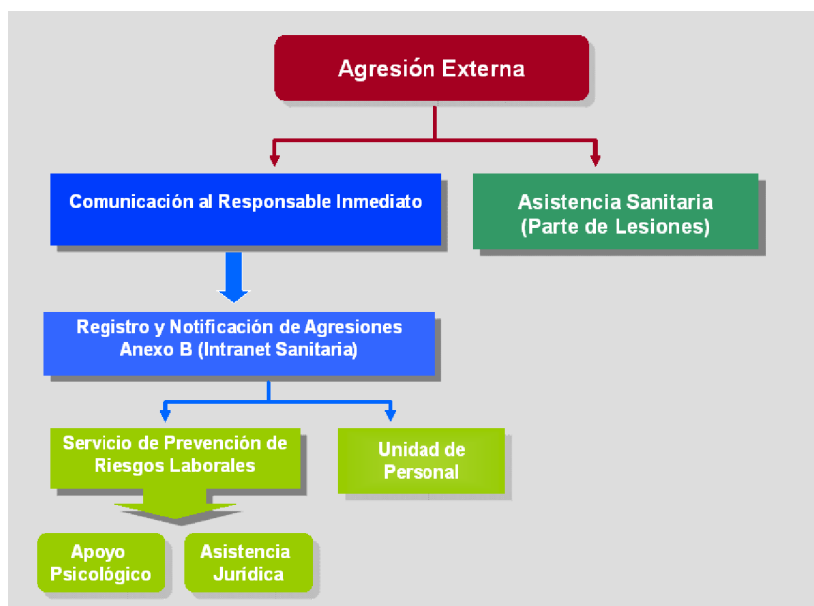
Agresión Externa

Comunicación al Responsable Inmediato

Asistencia Sanitaria (Parte de Lesiones)

Registro y Notificación de Agresiones Anexo B (Intranet Sanitaria)

Servicio de Prevención de Riesgos Laborales

Unidad de Personal

Apoyo Psicológico

Asistencia Jurídica